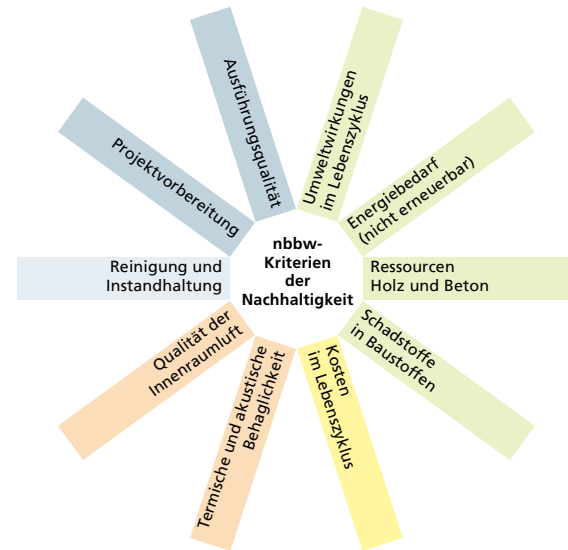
nbbw-Kriterien der Nachhaltigkeit

Umweltwirkungen im Lebenszyklus

Energiebedarf (nicht erneuerbar)

Ressourcen Holz und Beton

Schadstoffe in Baustoffen

Kosten im Lebenszyklus

Termische und akustische Behaglichkeit

Qualität der Innenraumluft

Reinigung und Instandhaltung

Projektvorbereitung

Ausführungsqualität